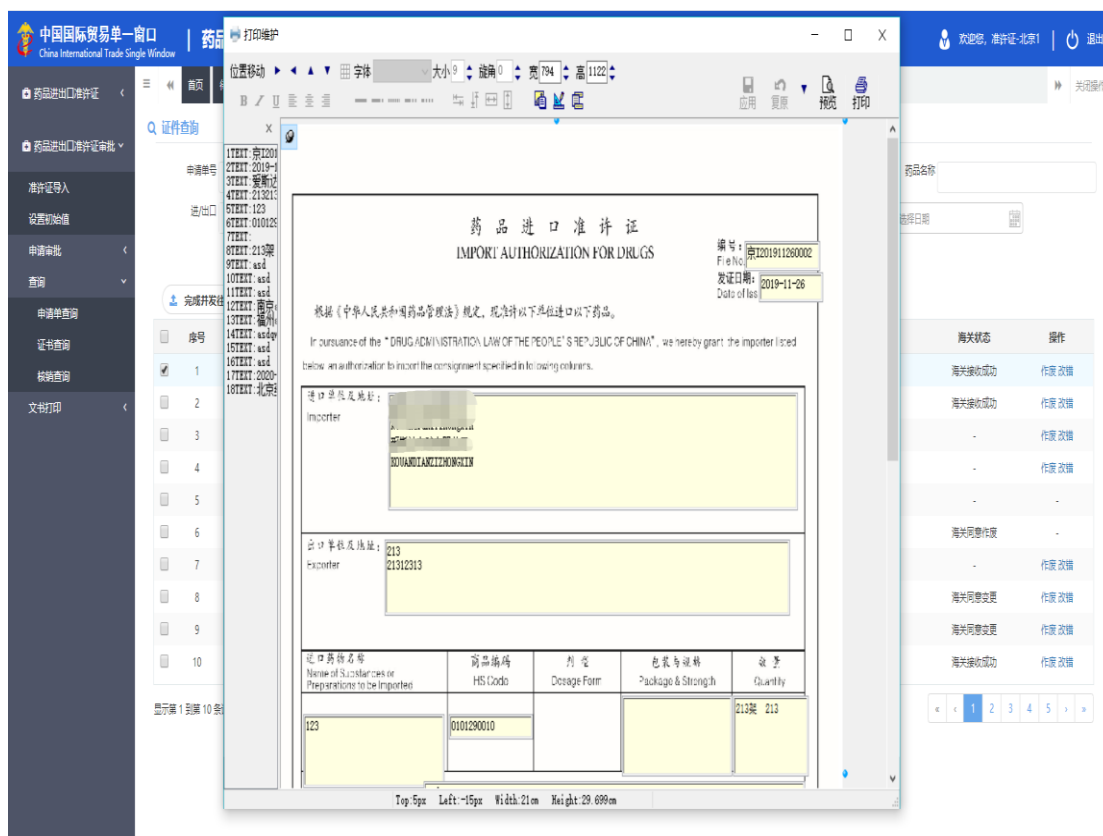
中国国际贸易单一窗口 China International Trade Single Window | 药品

欢迎您，准许证-北京1 | 退出

药品进出口准许证

药品进出口准许证审批

准许证导入

设置初始值

申请审批

查询

申请单查询

证书查询

核销查询

文书打印

首页

证件查询

申请单号

进/出口

完成并发送

序号

1
2
3
4
5
6
7
8
9
10

显示第 1 到第 10 条

药品名称

选择日期

海关状态 | 操作

海关接收成功 作废 改错
海关接收成功 作废 改错
- 作废 改错
- 作废 改错
- -
海关同意作废 -
- 作废 改错
海关同意变更 作废 改错
海关同意变更 作废 改错
海关接收成功 作废 改错

« ‹ 1 2 3 4 5 › »

打印维护

位置移动 字体 大小 9 旋角 0 宽 794 高 1122

应用 复原 预览 打印

1TEXT:京I20
2TEXT:2019-
3TEXT:爱斯达
4TEXT:213213
5TEXT:123
6TEXT:010129
7TEXT:
8TEXT:213架
9TEXT:asd
10TEXT:asd
11TEXT:asd
12TEXT:南京
13TEXT:福州
14TEXT:asdg
15TEXT:asd
16TEXT:asd
17TEXT:2020-
18TEXT:北京

药 品 进 口 准 许 证
IMPORT AUTHORIZATION FOR DRUGS

编号： File No. 京I201911260002
发证日期： Date of Iss 2019-11-26

根据《中华人民共和国药品管理法》规定，现准许以下单位进口以下药品。

In pursuance of the " DRUG ADMINISTRATION LAW OF THE PEOPLE' S REPUBLIC OF CHINA", we hereby grant the importer listed below an authorization to import the consignment specified in following columns.

进口单位及地址： Importer
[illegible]
KUANDIANZIZHONGXIN

出口单位及地址： Exporter
213
21312313

| 进口药物名称 Name of Substances or Preparations to be Imported | 药品编码 HS Code | 剂 型 Dosage Form | 包装与规格 Package & Strength | 数 量 Quantity |
|---|---|---|---|---|
| 123 | 0101290010 | | | 213架 213 |

Top:5px Left:-15px Width:21cm Height:29.699cm